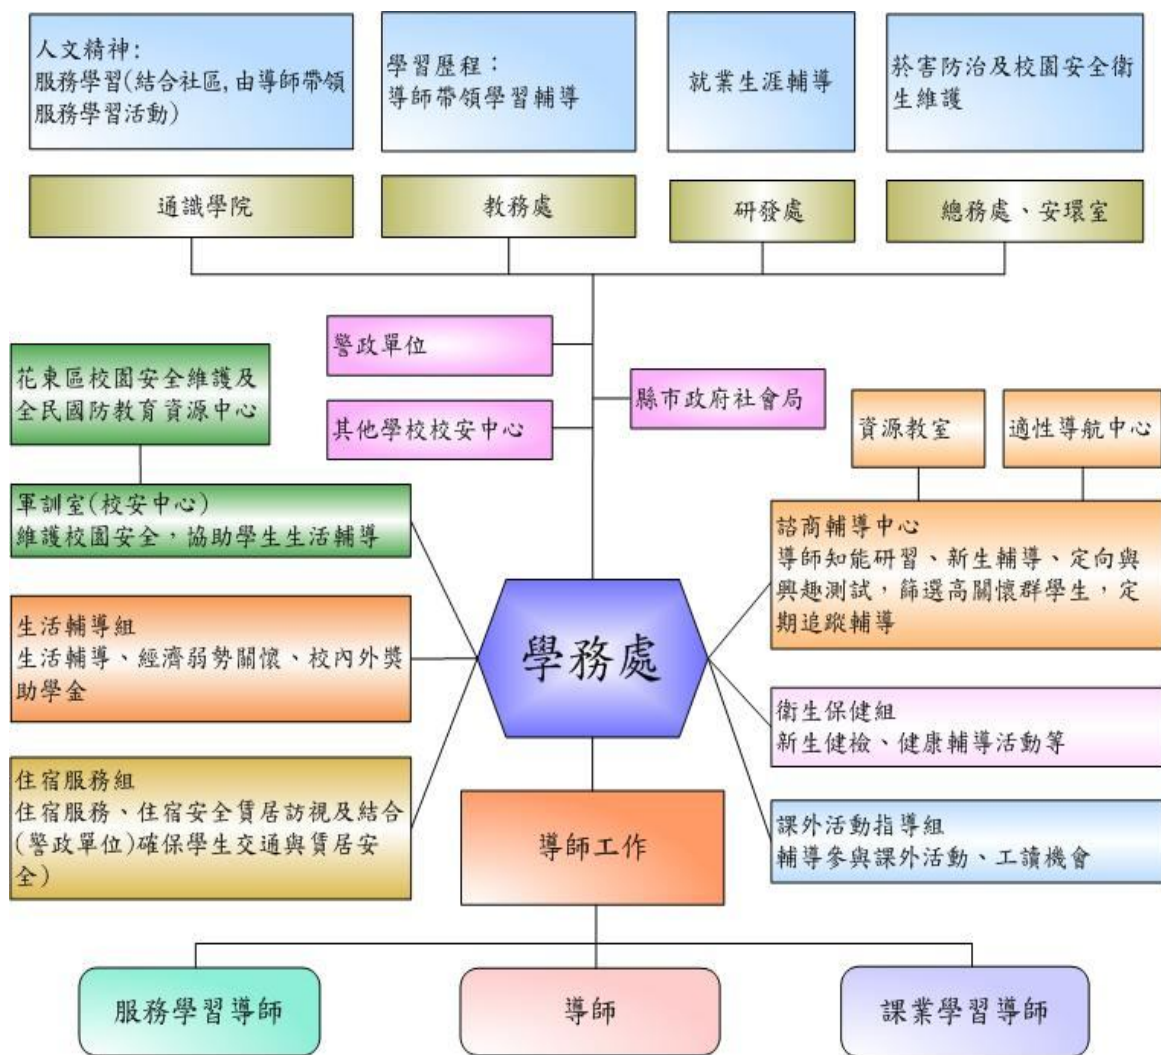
人文精神:
服務學習(結合社區,由導師帶領服務學習活動)

學習歷程：
導師帶領學習輔導

就業生涯輔導

菸害防治及校園安全衛生維護

通識學院

教務處

研發處

總務處、安環室

警政單位

縣市政府社會局

其他學校校安中心

花東區校園安全維護及全民國防教育資源中心

軍訓室(校安中心)
維護校園安全，協助學生生活輔導

資源教室

適性導航中心

諮商輔導中心
導師知能研習、新生輔導、定向與興趣測試，篩選高關懷群學生，定期追蹤輔導

生活輔導組
生活輔導、經濟弱勢關懷、校內外獎助學金

學務處

衛生保健組
新生健檢、健康輔導活動等

住宿服務組
住宿服務、住宿安全賃居訪視及結合(警政單位)確保學生交通與賃居安全)

導師工作

課外活動指導組
輔導參與課外活動、工讀機會

服務學習導師

導師

課業學習導師